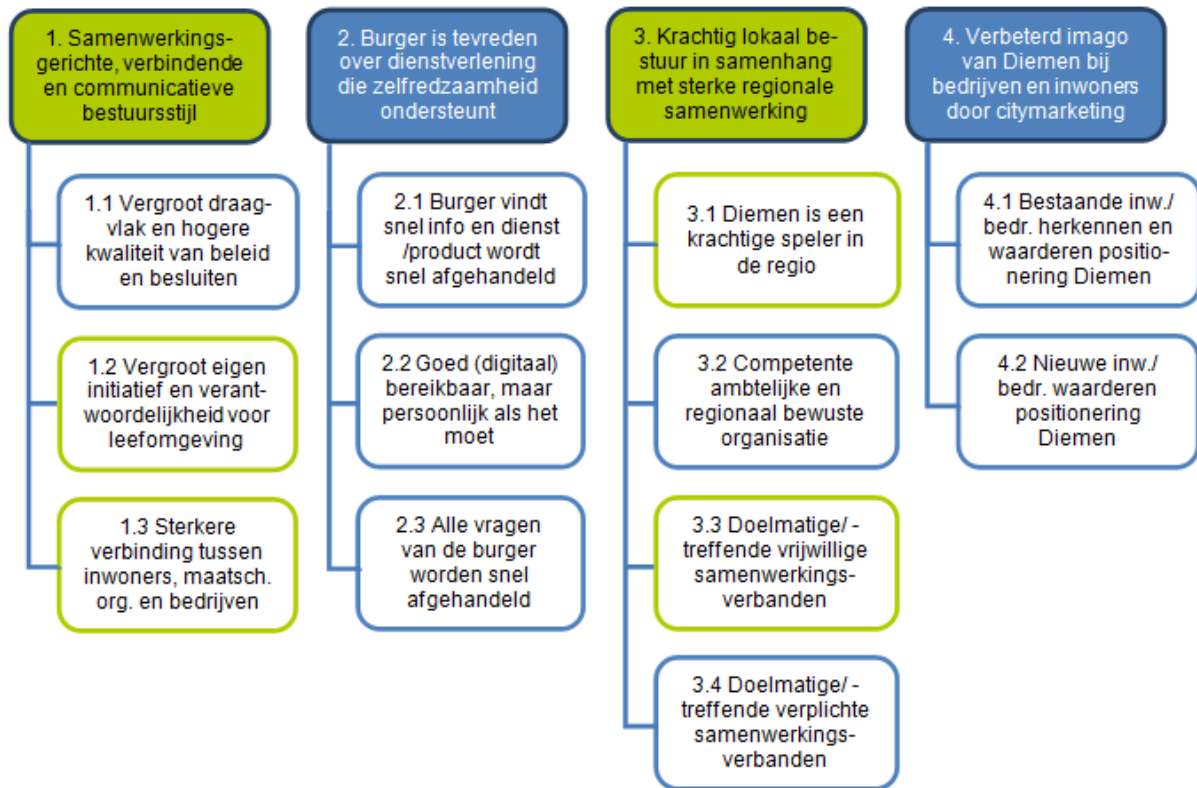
1. Samenwerkingsgerichte, verbindende en communicatieve bestuursstijl

1.1 Vergroot draagvlak en hogere kwaliteit van beleid en besluiten

1.2 Vergroot eigen initiatief en verantwoordelijkheid voor leefomgeving

1.3 Sterkere verbinding tussen inwoners, maatsch. org. en bedrijven

2. Burger is tevreden over dienstverlening die zelfredzaamheid ondersteunt

2.1 Burger vindt snel info en dienst /product wordt snel afgehandeld

2.2 Goed (digitaal) bereikbaar, maar persoonlijk als het moet

2.3 Alle vragen van de burger worden snel afgehandeld

3. Krachtig lokaal bestuur in samenhang met sterke regionale samenwerking

3.1 Diemen is een krachtige speler in de regio

3.2 Competente ambtelijke en regionaal bewuste organisatie

3.3 Doelmatige/ -treffende vrijwillige samenwerkingsverbanden

3.4 Doelmatige/ -treffende verplichte samenwerkingsverbanden

4. Verbeterd imago van Diemen bij bedrijven en inwoners door citymarketing

4.1 Bestaande inw./ bedr. herkennen en waarderen positionering Diemen

4.2 Nieuwe inw./ bedr. waarderen positionering Diemen